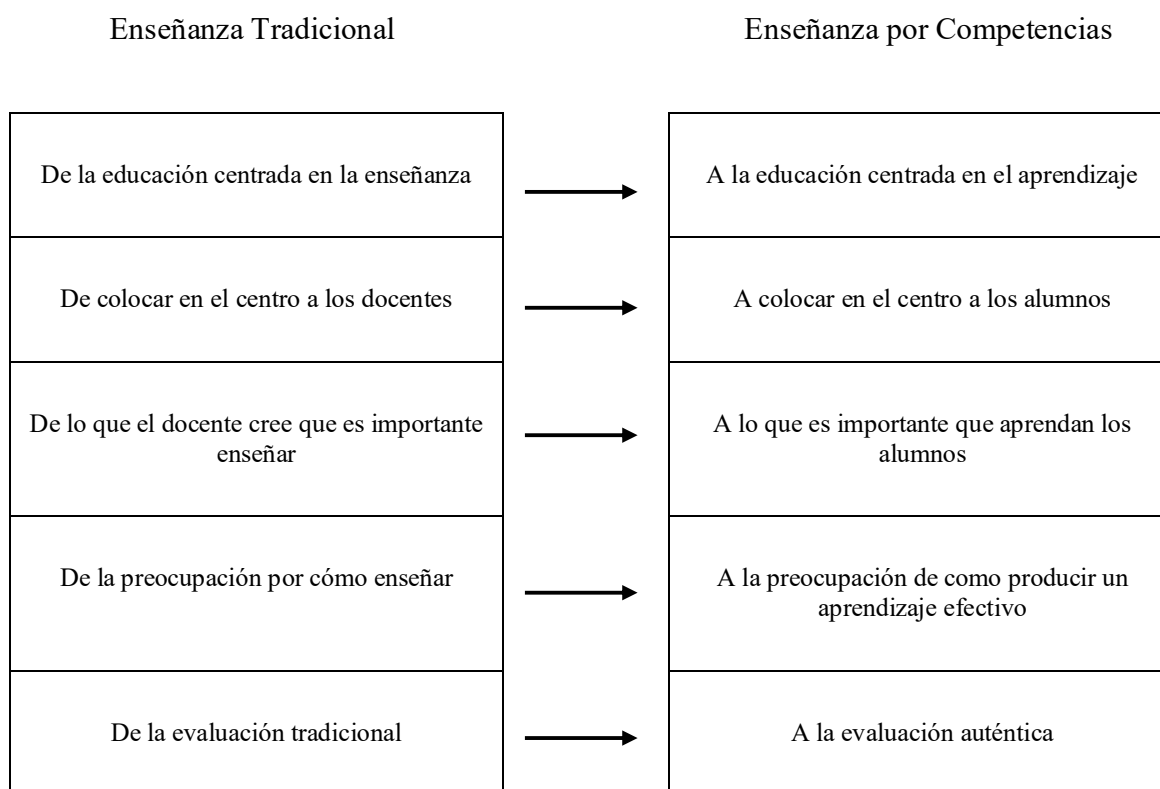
| Enseñanza Tradicional | Enseñanza por Competencias |
|---|---|
| De la educación centrada en la enseñanza | A la educación centrada en el aprendizaje |
| De colocar en el centro a los docentes | A colocar en el centro a los alumnos |
| De lo que el docente cree que es importante enseñar | A lo que es importante que aprendan los alumnos |
| De la preocupación por cómo enseñar | A la preocupación de como producir un aprendizaje efectivo |
| De la evaluación tradicional | A la evaluación auténtica |